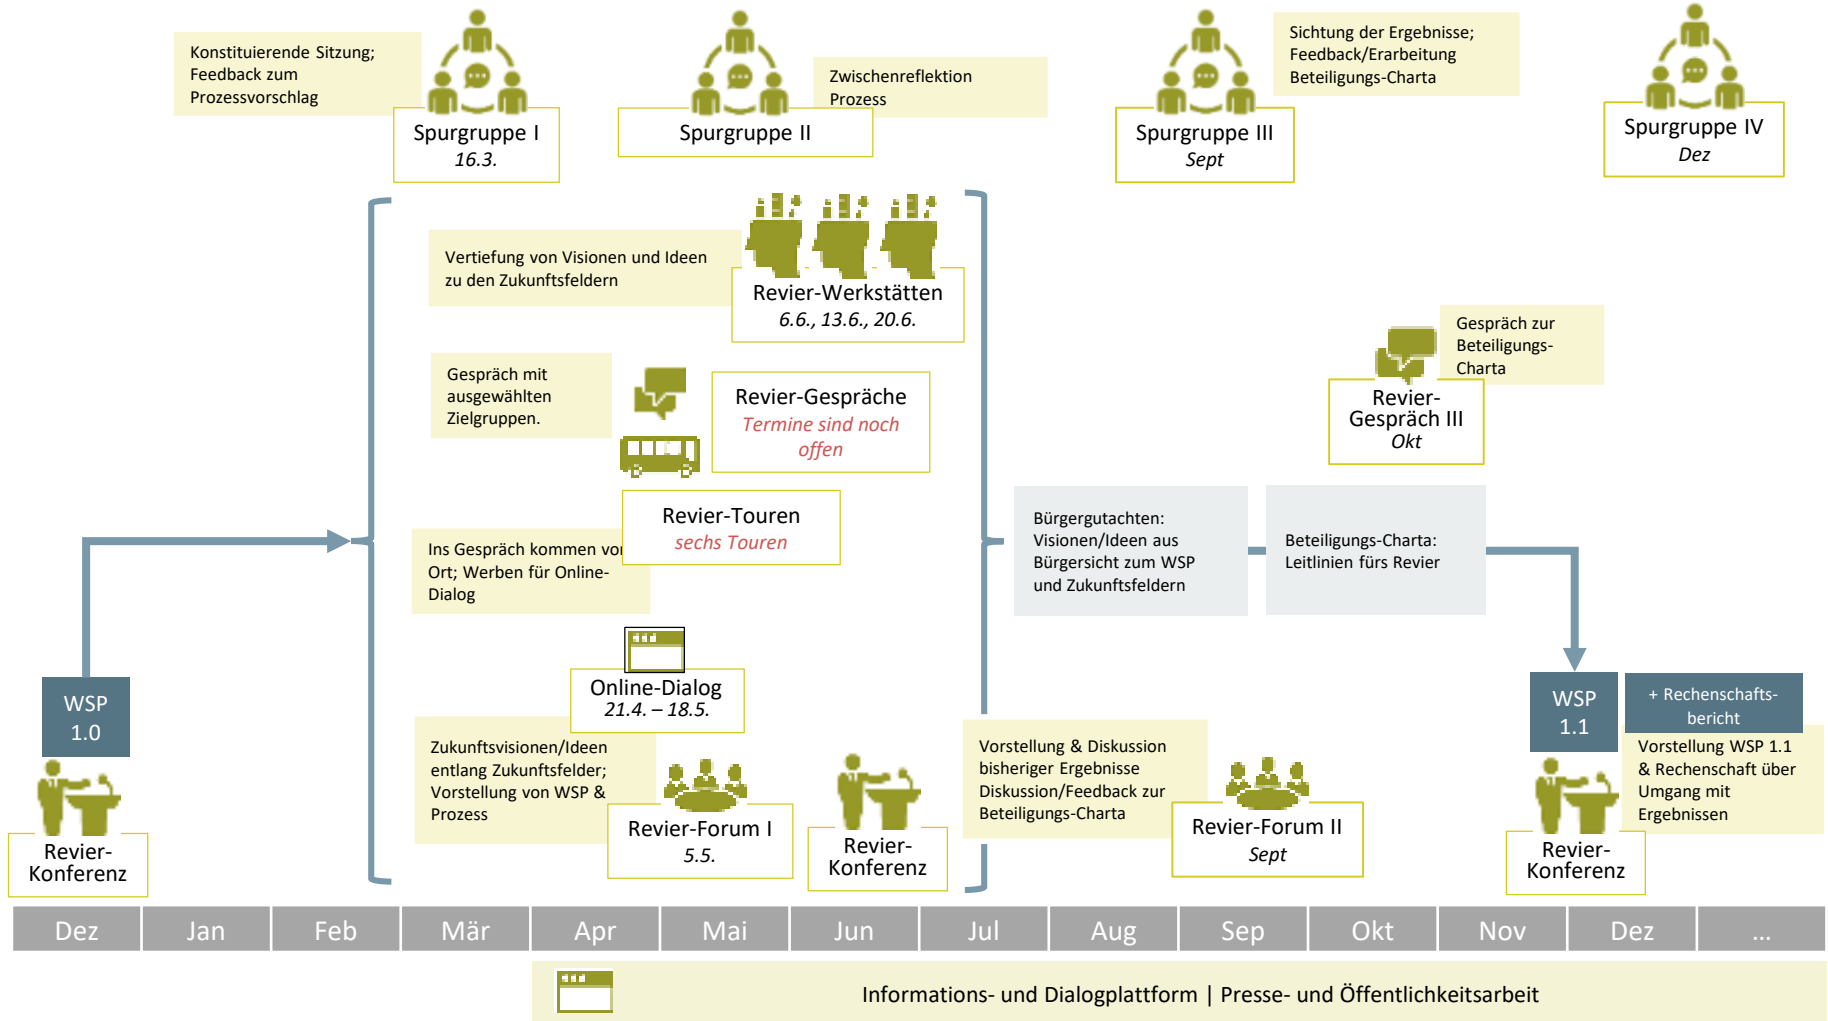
Konstituierende Sitzung; Feedback zum Prozessvorschlag

Spurgruppe I
16.3.

Zwischenreflektion Prozess

Spurgruppe II

Sichtung der Ergebnisse; Feedback/Erarbeitung Beteiligungs-Charta

Spurgruppe III
Sept

Spurgruppe IV
Dez

Vertiefung von Visionen und Ideen zu den Zukunftsfeldern

Revier-Werkstätten
6.6., 13.6., 20.6.

Gespräch mit ausgewählten Zielgruppen.

Revier-Gespräche
Termine sind noch offen

Gespräch zur Beteiligungs-Charta

Revier-Gespräch III
Okt

Revier-Touren
sechs Touren

Ins Gespräch kommen vor Ort; Werben für Online-Dialog

Bürgergutachten: Visionen/Ideen aus Bürgersicht zum WSP und Zukunftsfeldern

Beteiligungs-Charta: Leitlinien fürs Revier

Online-Dialog
21.4. – 18.5.

WSP 1.0

Zukunftsvisionen/Ideen entlang Zukunftsfelder; Vorstellung von WSP & Prozess

Revier-Forum I
5.5.

Revier-Konferenz

Vorstellung & Diskussion bisheriger Ergebnisse Diskussion/Feedback zur Beteiligungs-Charta

Revier-Forum II
Sept

WSP 1.1

+ Rechenschafts-bericht

Vorstellung WSP 1.1 & Rechenschaft über Umgang mit Ergebnissen

Revier-Konferenz

Revier-Konferenz

| Dez | Jan | Feb | Mär | Apr | Mai | Jun | Jul | Aug | Sep | Okt | Nov | Dez | ... |
|---|---|---|---|---|---|---|---|---|---|---|---|---|---|

Informations- und Dialogplattform | Presse- und Öffentlichkeitsarbeit